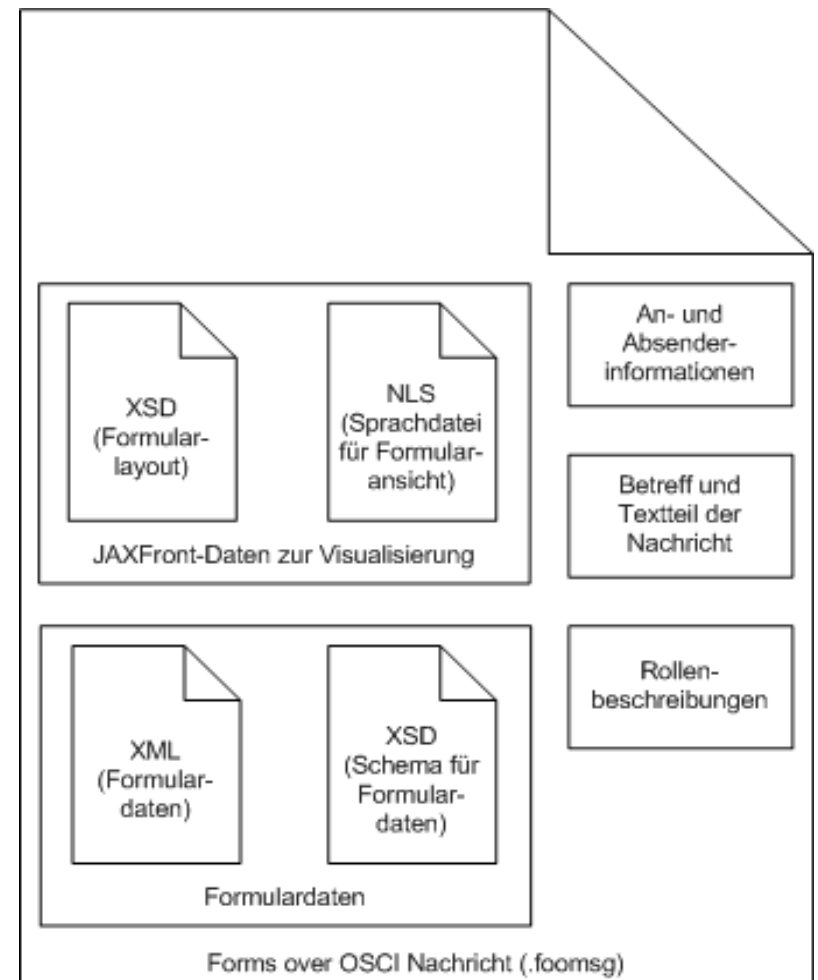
XSD
(Formularlayout)

NLS
(Sprachdatei für Formularansicht)

JAXFront-Daten zur Visualisierung

An- und Absenderinformationen

Betreff und Textteil der Nachricht

XML
(Formulardaten)

XSD
(Schema für Formulardaten)

Formulardaten

Rollenbeschreibungen

Forms over OSCI Nachricht (.foomsg)